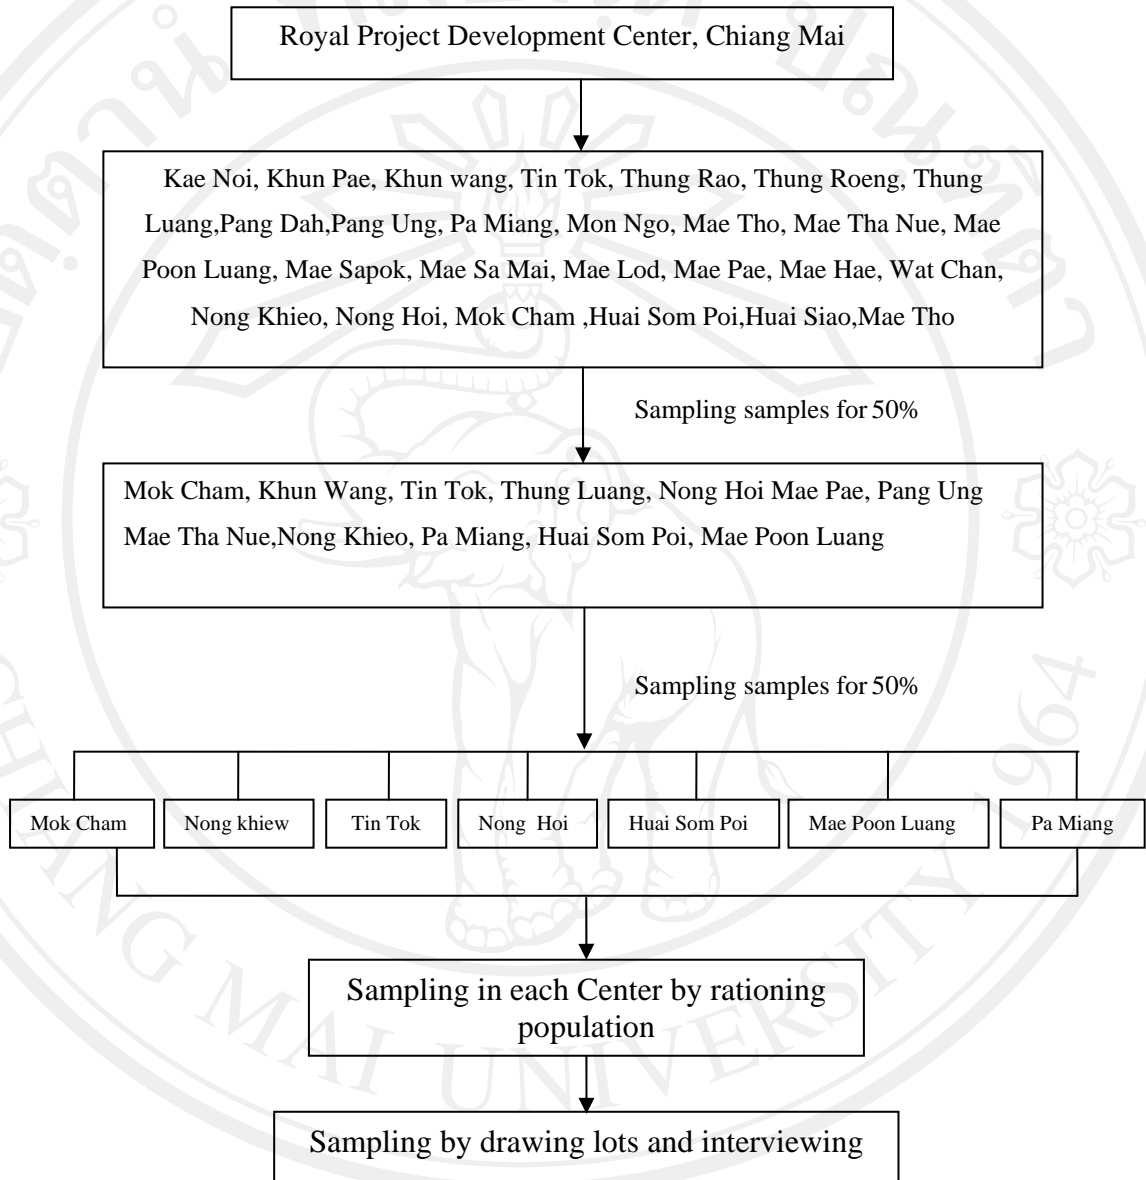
Royal Project Development Center, Chiang Mai

Kae Noi, Khun Pae, Khun wang, Tin Tok, Thung Rao, Thung Roeng, Thung Luang,Pang Dah,Pang Ung, Pa Miang, Mon Ngo, Mae Tho, Mae Tha Nue, Mae Poon Luang, Mae Sapok, Mae Sa Mai, Mae Lod, Mae Pae, Mae Hae, Wat Chan, Nong Khieo, Nong Hoi, Mok Cham ,Huai Som Poi,Huai Siao,Mae Tho

Sampling samples for 50%

Mok Cham, Khun Wang, Tin Tok, Thung Luang, Nong Hoi Mae Pae, Pang Ung Mae Tha Nue,Nong Khieo, Pa Miang, Huai Som Poi, Mae Poon Luang

Sampling samples for 50%

Mok Cham

Nong khiew

Tin Tok

Nong Hoi

Huai Som Poi

Mae Poon Luang

Pa Miang

Sampling in each Center by rationing population

Sampling by drawing lots and interviewing

CHIANG MAI UNIVERSITY 1964